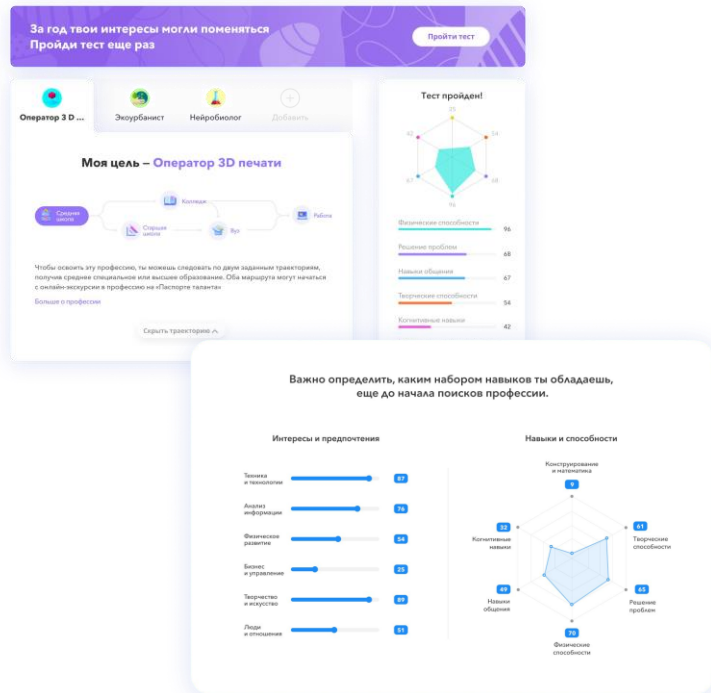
За год твои интересы могли поменяться
Пройди тест еще раз

Пройти тест

Оператор 3D ...
Экоурбанист
Нейробиолог
Добавить

Моя цель – Оператор 3D печати

Средняя школа
Колледж
Старшая школа
Вуз
Работа

Чтобы освоить эту профессию, ты можешь следовать по двум заданным траекториям, получив среднее специальное или высшее образование. Оба маршрута могут начаться с онлайн-экскурсии в профессию на «Паспорте таланта»

Больше о профессии

Скрыть траекторию

Тест пройден!

35
54
68
96
67
42

Физические способности 96
Решение проблем 68
Навыки общения 67
Творческие способности 54
Когнитивные навыки 42

Важно определить, каким набором навыков ты обладаешь, еще до начала поисков профессии.

Интересы и предпочтения

Техника и технологии 87
Анализ информации 76
Физическое развитие 54
Бизнес и управление 25
Творчество и искусство 89
Люди и отношения 51

Навыки и способности

Конструирование и математика 9
Творческие способности 61
Решение проблем 65
Физические способности 70
Навыки общения 49
Когнитивные навыки 32